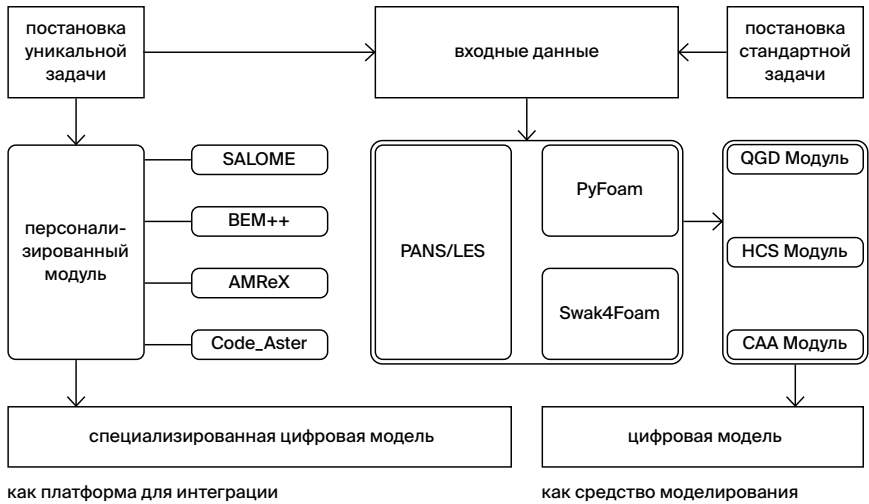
постановка уникальной задачи

входные данные

постановка стандартной задачи

персонализированный модуль

SALOME

BEM++

AMReX

Code_Aster

PANS/LES

PyFoam

Swak4Foam

QGD Модуль

HCS Модуль

CAA Модуль

специализированная цифровая модель

цифровая модель

как платформа для интеграции

как средство моделирования